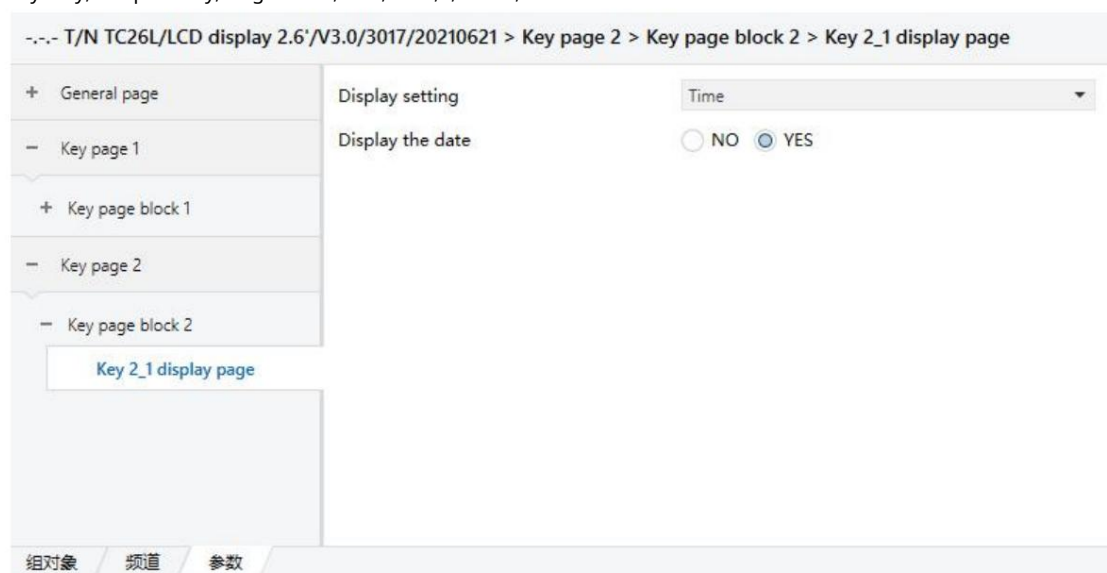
-.-.- T/N TC26L/LCD display 2.6'/V3.0/3017/20210621 > Key page 2 > Key page block 2 > Key 2_1 display page

+ General page

− Key page 1

+ Key page block 1

− Key page 2

− Key page block 2

Key 2_1 display page

Display setting | Time

Display the date | NO | YES

组对象 频道 参数